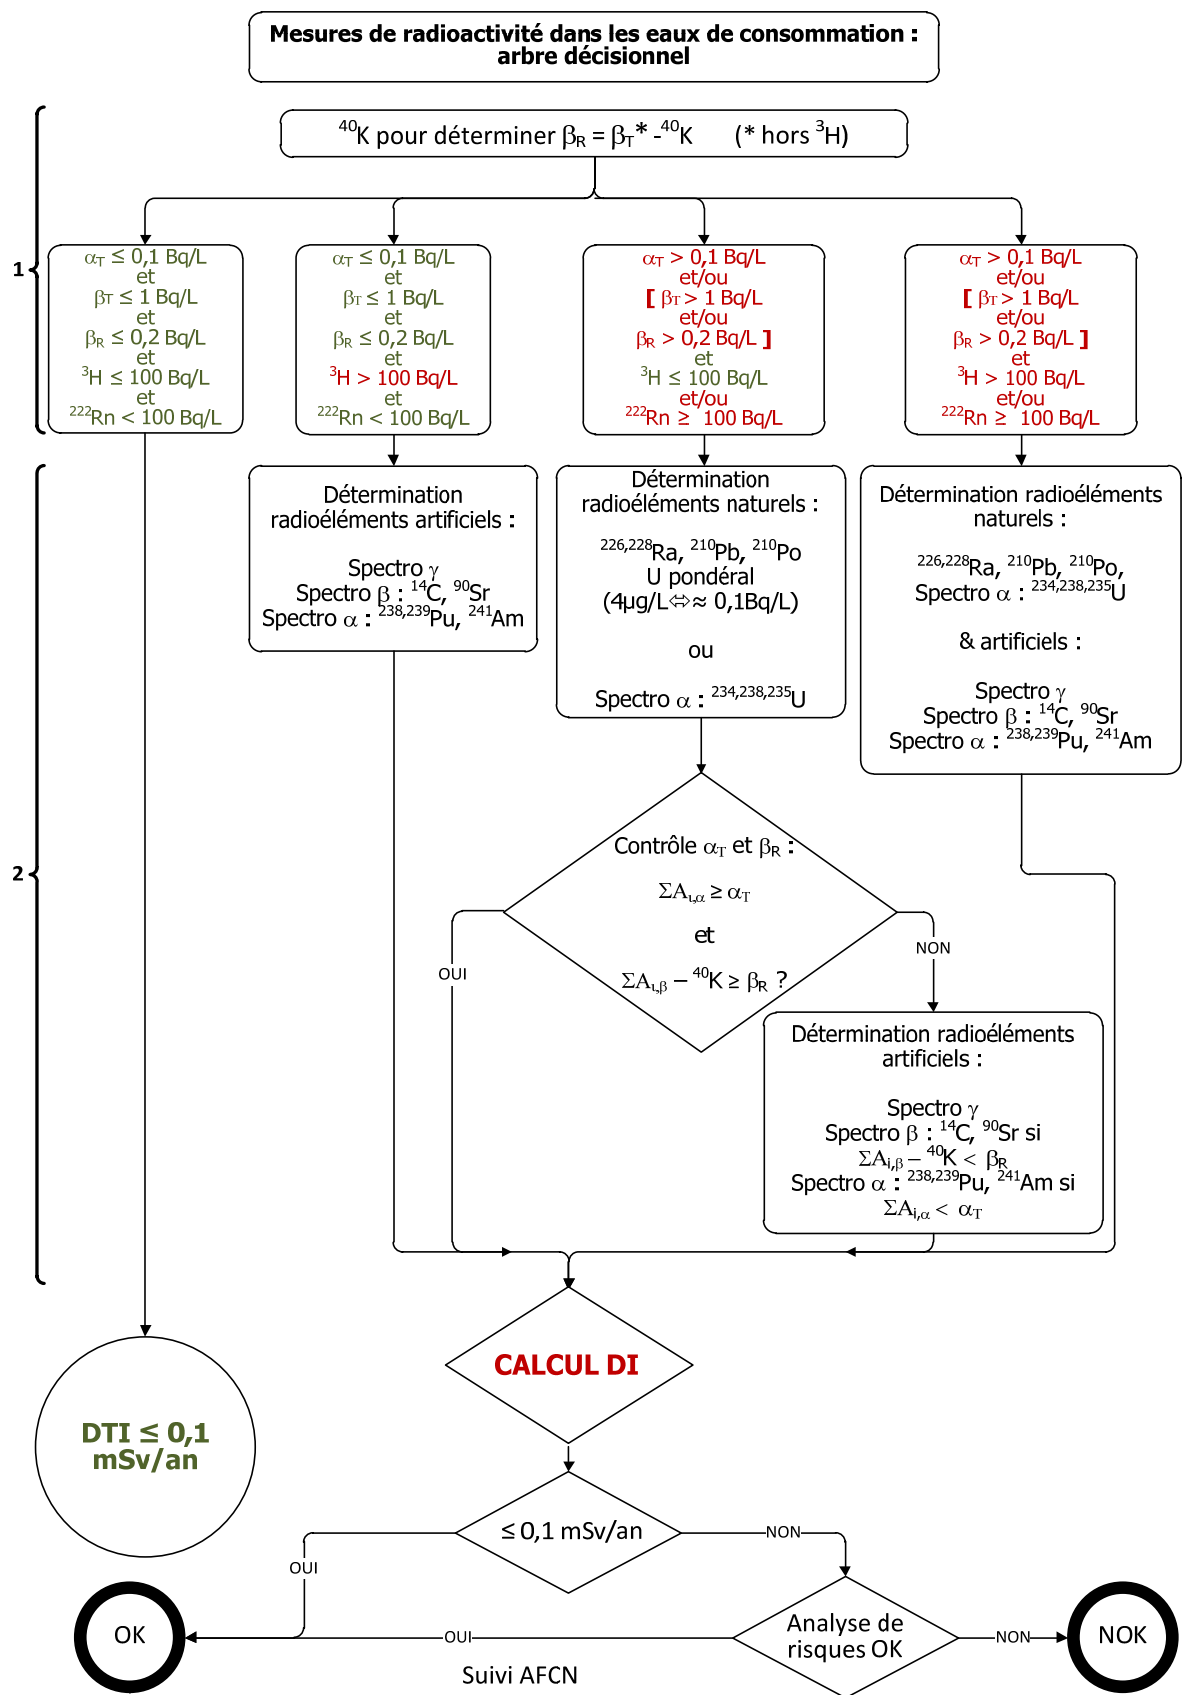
Mesures de radioactivité dans les eaux de consommation : arbre décisionnel

$^{40}$K pour déterminer $\beta_R = \beta_T* - ^{40}$K (* hors $^3$H)

1

$\alpha_T \leq$ 0,1 Bq/L
et
$\beta_T \leq$ 1 Bq/L
et
$\beta_R \leq$ 0,2 Bq/L
et
$^3$H $\leq$ 100 Bq/L
et
$^{222}$Rn < 100 Bq/L

$\alpha_T \leq$ 0,1 Bq/L
et
$\beta_T \leq$ 1 Bq/L
et
$\beta_R \leq$ 0,2 Bq/L
et
$^3$H > 100 Bq/L
et
$^{222}$Rn < 100 Bq/L

$\alpha_T$ > 0,1 Bq/L
et/ou
[ $\beta_T$ > 1 Bq/L
et/ou
$\beta_R$ > 0,2 Bq/L ]
et
$^3$H $\leq$ 100 Bq/L
et/ou
$^{222}$Rn $\geq$ 100 Bq/L

$\alpha_T$ > 0,1 Bq/L
et/ou
[ $\beta_T$ > 1 Bq/L
et/ou
$\beta_R$ > 0,2 Bq/L ]
et
$^3$H > 100 Bq/L
et/ou
$^{222}$Rn $\geq$ 100 Bq/L

2

Détermination radioéléments artificiels :

Spectro $\gamma$
Spectro $\beta$ : $^{14}$C, $^{90}$Sr
Spectro $\alpha$ : $^{238,239}$Pu, $^{241}$Am

Détermination radioéléments naturels :

$^{226,228}$Ra, $^{210}$Pb, $^{210}$Po
U pondéral
(4µg/L⇔≈ 0,1Bq/L)

ou

Spectro $\alpha$ : $^{234,238,235}$U

Détermination radioéléments naturels :

$^{226,228}$Ra, $^{210}$Pb, $^{210}$Po,
Spectro $\alpha$ : $^{234,238,235}$U

& artificiels :

Spectro $\gamma$
Spectro $\beta$ : $^{14}$C, $^{90}$Sr
Spectro $\alpha$ : $^{238,239}$Pu, $^{241}$Am

Contrôle $\alpha_T$ et $\beta_R$ :

$\Sigma A_{i,\alpha} \geq \alpha_T$

et

$\Sigma A_{i,\beta} - ^{40}K \geq \beta_R$ ?

OUI

NON

Détermination radioéléments artificiels :

Spectro $\gamma$
Spectro $\beta$ : $^{14}$C, $^{90}$Sr si
$\Sigma A_{i,\beta} - ^{40}K < \beta_R$
Spectro $\alpha$ : $^{238,239}$Pu, $^{241}$Am si
$\Sigma A_{i,\alpha} < \alpha_T$

CALCUL DI

DTI $\leq$ 0,1 mSv/an

$\leq$ 0,1 mSv/an

OUI

NON

OK

OUI

Analyse de risques OK

NON

NOK

Suivi AFCN